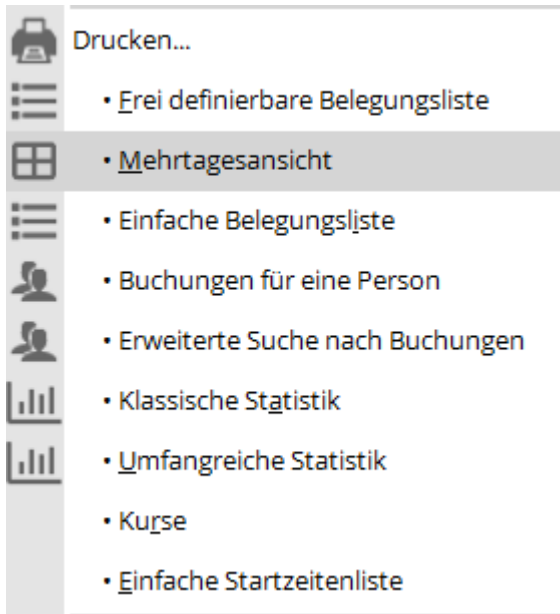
Drucken...

• Frei definierbare Belegungsliste

• Mehrtagesansicht

• Einfache Belegungsliste

• Buchungen für eine Person

• Erweiterte Suche nach Buchungen

• Klassische Statistik

• Umfangreiche Statistik

• Kurse

• Einfache Startzeitenliste